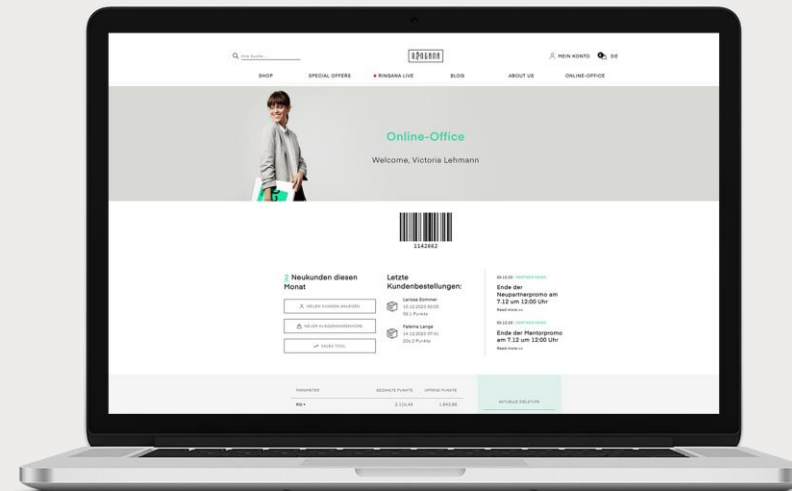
Ihre Suche

RINGANA

MEIN KONTO DE

SHOP SPECIAL OFFERS RINGANA LIVE BLOG ABOUT US ONLINE-OFFICE

Online-Office

Welcome, Victoria Lehmann

1142662

2 Neukunden diesen Monat

NEUEN KUNDEN ANLEGEN

NEUER KUNDENWARENKORB

SALES TOOL

Letzte Kundenbestellungen:

Larissa Sommer
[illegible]
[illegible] Punkte

Fatema Lange
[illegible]
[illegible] Punkte

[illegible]

Ende der Neupartnerpromo am 7.12 um 12:00 Uhr

Read more >>

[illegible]

Ende der Mentorpromo am 7.12 um 12:00 Uhr

Read more >>

PARAMETER BEZAHLTE PUNKTE OFFENE PUNKTE

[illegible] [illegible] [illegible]

AKTUELLE ZIELSTUFE